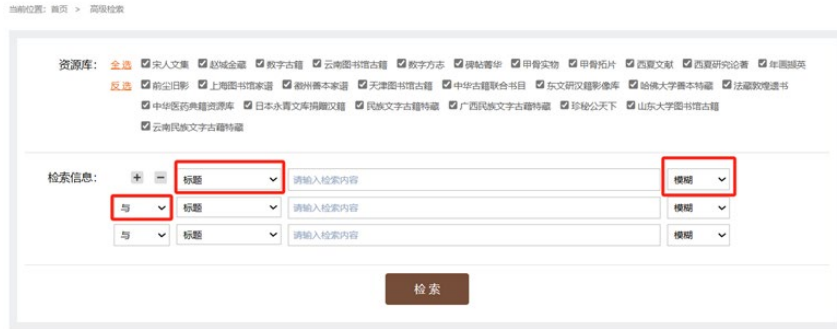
当前位置：首页 > 高级检索

资源库：全选 反选
宋人文集 赵城金藏 数字古籍 云南图书馆古籍 数字方志 碑帖菁华 甲骨实物 甲骨拓片 西夏文献 西夏研究论著 年画撷英 前尘旧影 上海图书馆家谱 徽州善本家谱 天津图书馆古籍 中华古籍联合书目 东文研汉籍影像库 哈佛大学善本特藏 法藏敦煌遗书 中华医药典籍资源库 日本永青文库捐赠汉籍 民族文字古籍特藏 广西民族文字古籍特藏 珍椠公天下 山东大学图书馆古籍 云南民族文字古籍特藏

检索信息：+ −
标题 请输入检索内容 模糊
与 标题 请输入检索内容 模糊
与 标题 请输入检索内容 模糊

检索